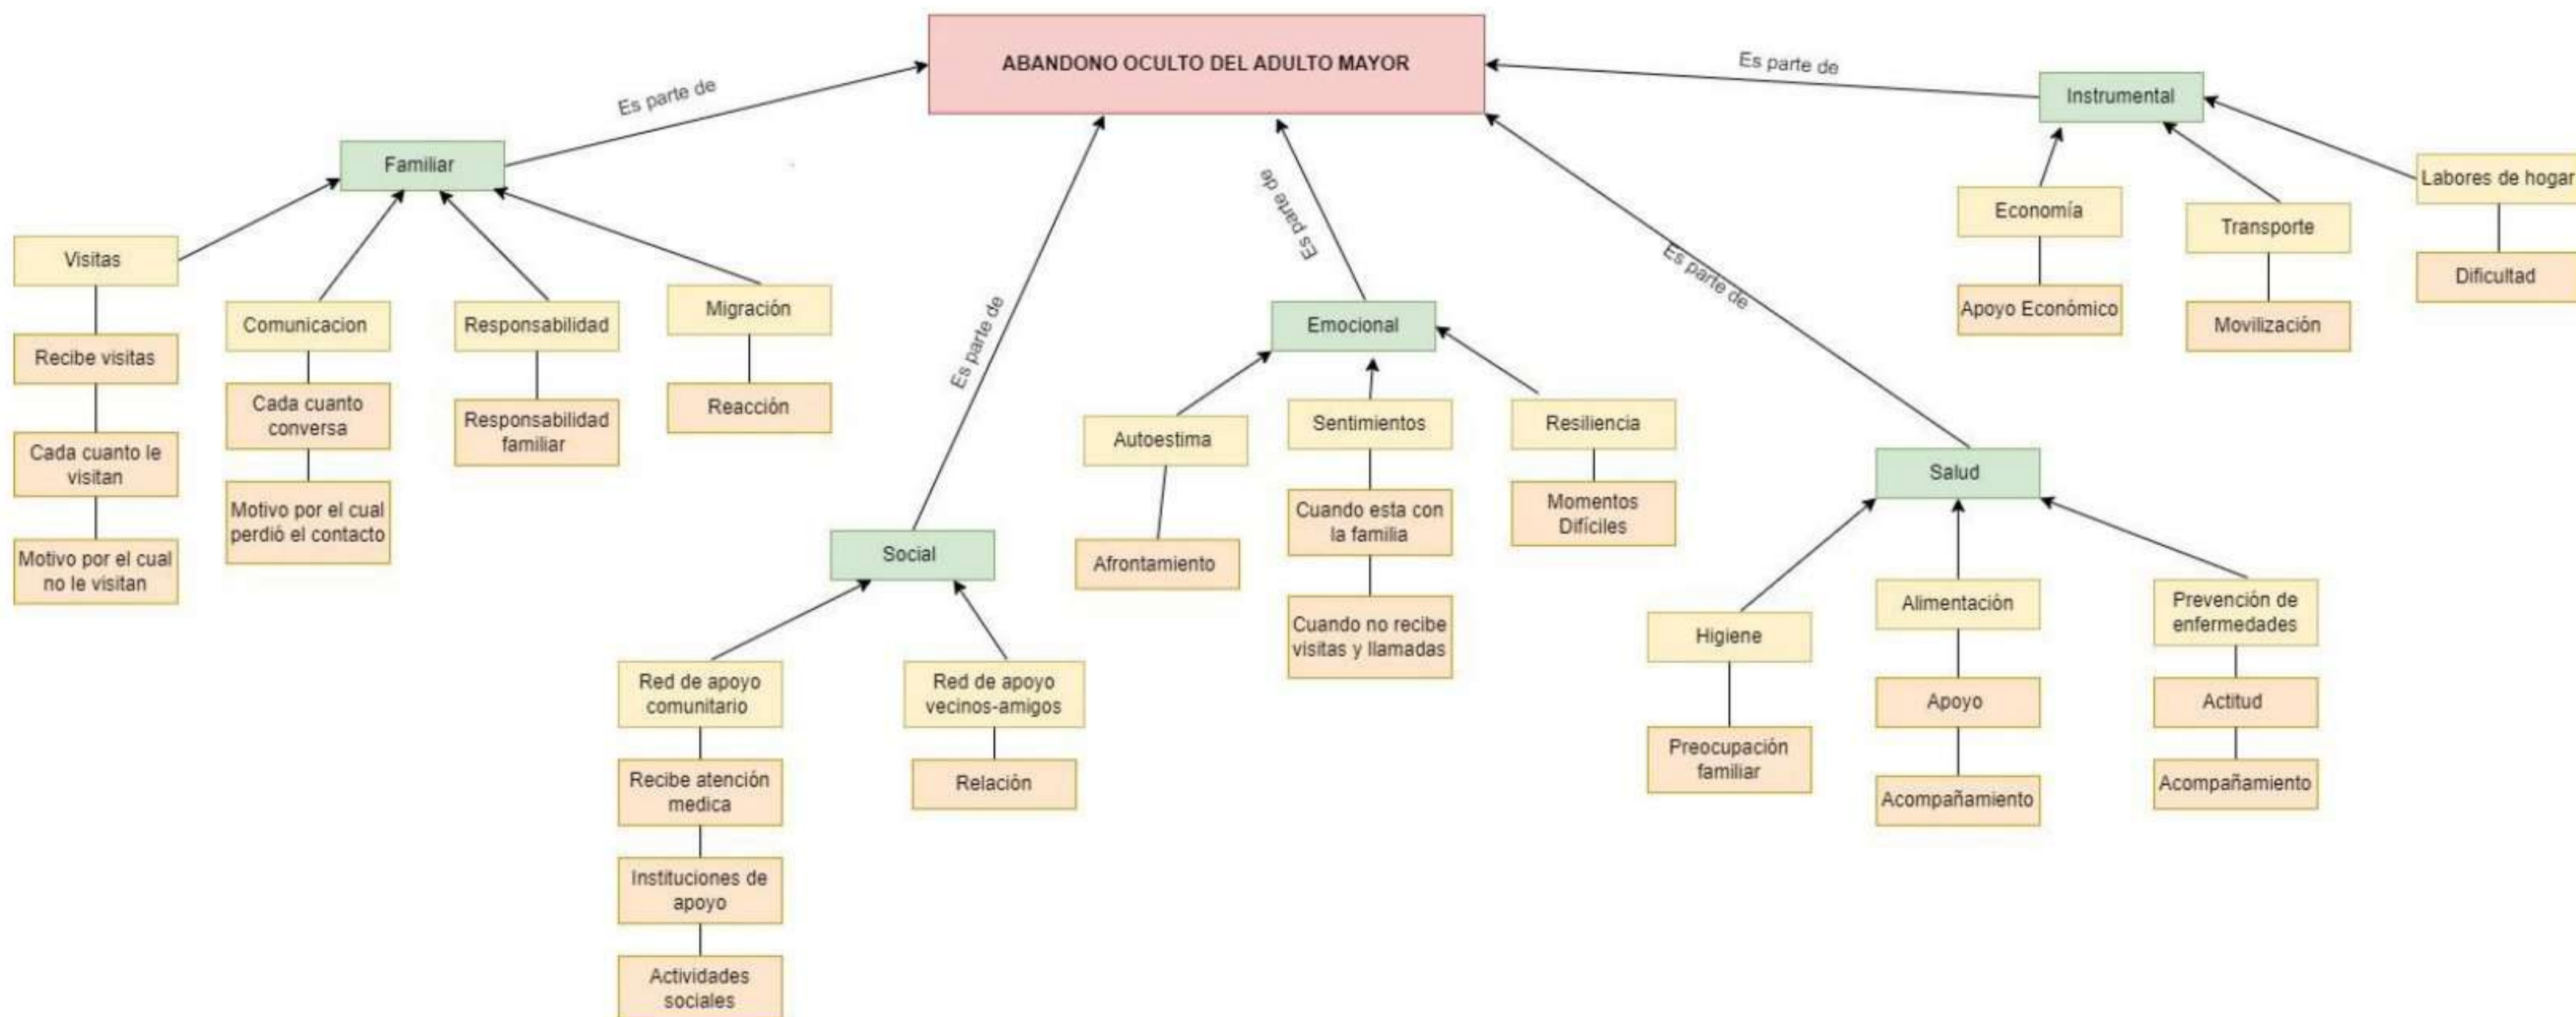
ABANDONO OCULTO DEL ADULTO MAYOR

Es parte de

Familiar

Visitas

Recibe visitas

Cada cuanto le visitan

Motivo por el cual no le visitan

Comunicacion

Cada cuanto conversa

Motivo por el cual perdió el contacto

Responsabilidad

Responsabilidad familiar

Migración

Reacción

Es parte de

Social

Red de apoyo comunitario

Recibe atención medica

Instituciones de apoyo

Actividades sociales

Red de apoyo vecinos-amigos

Relación

Es parte de

Emocional

Autoestima

Afrontamiento

Sentimientos

Cuando esta con la familia

Cuando no recibe visitas y llamadas

Resiliencia

Momentos Difíciles

Es parte de

Salud

Higiene

Preocupación familiar

Alimentación

Apoyo

Acompañamiento

Prevención de enfermedades

Actitud

Acompañamiento

Es parte de

Instrumental

Economía

Apoyo Económico

Transporte

Movilización

Labores de hogar

Dificultad